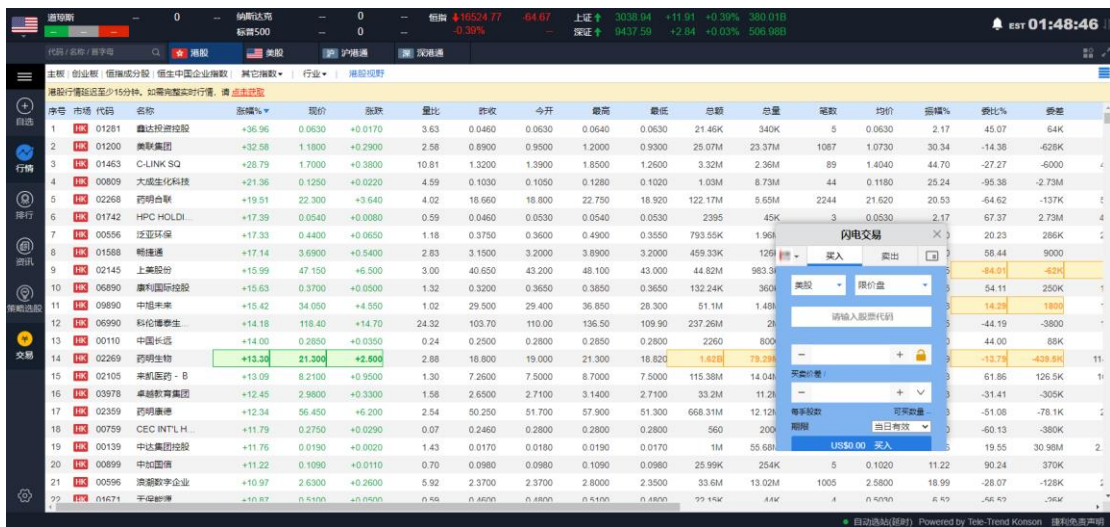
道琼斯 — 0 — 纳斯达克 — 0 — 恒指 16524.77 -64.67 -0.39% 上证 3038.94 +11.91 +0.39% 380.01B
标普500 — 0 — 深证 9437.59 +2.84 +0.03% 506.98B
EST 01:48:46

代码 / 名称 / 首字母 港股 美股 沪港通 深港通

主板 | 创业板 | 恒指成分股 | 恒生中国企业指数 | 其它指数 | 行业 | 港股视野

港股行情延迟至少15分钟。如需完整实时行情，请 点击获取

自选 行情 排行 资讯 策略选股 交易

| 序号 | 市场 | 代码 | 名称 | 涨幅% | 现价 | 涨跌 | 量比 | 昨收 | 今开 | 最高 | 最低 | 总额 | 总量 | 笔数 | 均价 | 振幅% | 委比% | 委差 |
|---|---|---|---|---|---|---|---|---|---|---|---|---|---|---|---|---|---|---|
| 1 | HK | 01281 | 鑫达投资控股 | +36.96 | 0.0630 | +0.0170 | 3.63 | 0.0460 | 0.0630 | 0.0640 | 0.0630 | 21.46K | 340K | 5 | 0.0630 | 2.17 | 45.07 | 64K |
| 2 | HK | 01200 | 美联集团 | +32.58 | 1.1800 | +0.2900 | 2.58 | 0.8900 | 0.9500 | 1.2000 | 0.9300 | 25.07M | 23.37M | 1087 | 1.0730 | 30.34 | -14.38 | -628K |
| 3 | HK | 01463 | C-LINK SQ | +28.79 | 1.7000 | +0.3800 | 10.81 | 1.3200 | 1.3900 | 1.8500 | 1.2600 | 3.32M | 2.36M | 89 | 1.4040 | 44.70 | -27.27 | -6000 |
| 4 | HK | 00809 | 大成生化科技 | +21.36 | 0.1250 | +0.0220 | 4.59 | 0.1030 | 0.1050 | 0.1280 | 0.1020 | 1.03M | 8.73M | 44 | 0.1180 | 25.24 | -95.38 | -2.73M |
| 5 | HK | 02268 | 药明合联 | +19.51 | 22.300 | +3.640 | 4.02 | 18.660 | 18.800 | 22.750 | 18.920 | 122.17M | 5.65M | 2244 | 21.620 | 20.53 | -64.62 | -137K |
| 6 | HK | 01742 | HPC HOLDI.. | +17.39 | 0.0540 | +0.0080 | 0.59 | 0.0460 | 0.0530 | 0.0540 | 0.0530 | 2395 | 45K | 3 | 0.0530 | 2.17 | 67.37 | 2.73M |
| 7 | HK | 00556 | 泛亚环保 | +17.33 | 0.4400 | +0.0650 | 1.18 | 0.3750 | 0.3600 | 0.4900 | 0.3550 | 793.55K | 1.96M | | | | 20.23 | 286K |
| 8 | HK | 01588 | 畅捷通 | +17.14 | 3.6900 | +0.5400 | 2.83 | 3.1500 | 3.2000 | 3.8900 | 3.2000 | 459.33K | 126 | | | | 58.44 | 9000 |
| 9 | HK | 02145 | 上美股份 | +15.99 | 47.150 | +6.500 | 3.00 | 40.650 | 43.200 | 48.100 | 43.000 | 44.82M | 983.3 | | | | -84.01 | -62K |
| 10 | HK | 06890 | 康利国际控股 | +15.63 | 0.3700 | +0.0500 | 1.32 | 0.3200 | 0.3650 | 0.3850 | 0.3650 | 132.24K | 360 | | | | 54.11 | 250K |
| 11 | HK | 09890 | 中旭未来 | +15.42 | 34.050 | +4.550 | 1.02 | 29.500 | 29.400 | 36.850 | 28.300 | 51.1M | 1.48 | | | | 14.29 | 1800 |
| 12 | HK | 06990 | 科伦博泰生.. | +14.18 | 118.40 | +14.70 | 24.32 | 103.70 | 110.00 | 136.50 | 109.90 | 237.26M | 2 | | | | -44.19 | -3800 |
| 13 | HK | 00110 | 中国长远 | +14.00 | 0.2850 | +0.0350 | 0.24 | 0.2500 | 0.2800 | 0.2850 | 0.2800 | 2260 | 800 | | | | 44.00 | 88K |
| 14 | HK | 02269 | 药明生物 | +13.30 | 21.300 | +2.500 | 2.88 | 18.800 | 19.000 | 21.300 | 18.820 | 1.62B | 79.28 | | | | -13.79 | -439.5K |
| 15 | HK | 02105 | 来凯医药－B | +13.09 | 8.2100 | +0.9500 | 1.30 | 7.2600 | 7.5000 | 8.7000 | 7.5000 | 115.38M | 14.04 | | | | 61.86 | 126.5K |
| 16 | HK | 03978 | 卓越教育集团 | +12.45 | 2.9800 | +0.3300 | 1.58 | 2.6500 | 2.7100 | 3.1400 | 2.7100 | 33.2M | 11.2 | | | | -31.41 | -305K |
| 17 | HK | 02359 | 药明康德 | +12.34 | 56.450 | +6.200 | 2.54 | 50.250 | 51.700 | 57.900 | 51.300 | 668.31M | 12.12 | | | | -51.08 | -78.1K |
| 18 | HK | 00759 | CEC INT'L H.. | +11.79 | 0.2750 | +0.0290 | 0.07 | 0.2460 | 0.2800 | 0.2800 | 0.2800 | 560 | 200 | | | | -60.13 | -380K |
| 19 | HK | 00139 | 中达集团控股 | +11.76 | 0.0190 | +0.0020 | 1.43 | 0.0170 | 0.0180 | 0.0190 | 0.0170 | 1M | 55.68 | | | | 19.55 | 30.98M |
| 20 | HK | 00899 | 中加国信 | +11.22 | 0.1090 | +0.0110 | 0.70 | 0.0980 | 0.0980 | 0.1090 | 0.0980 | 25.99K | 254K | 5 | 0.1020 | 11.22 | 90.24 | 370K |
| 21 | HK | 00596 | 浪潮数字企业 | +10.97 | 2.6300 | +0.2600 | 5.92 | 2.3700 | 2.8000 | 2.3500 | 33.6M | 13.02M | 1005 | 2.5800 | 18.99 | -28.07 | -128K |
| 22 | HK | 01671 | 天保能源 | +10.57 | 0.5100 | +0.0500 | 0.59 | 0.4600 | 0.4800 | 0.5100 | 0.4800 | 22.15K | 44K | 4 | 0.5030 | 6.52 | -56.52 | -26K |

闪电交易
买入 卖出
美股 限价盘
请输入股票代码
买卖价量：
每手股数 可买数量
期限 当日有效
US$0.00 买入

自动选站(延时) Powered by Tele-Trend Konson 捷利免责声明